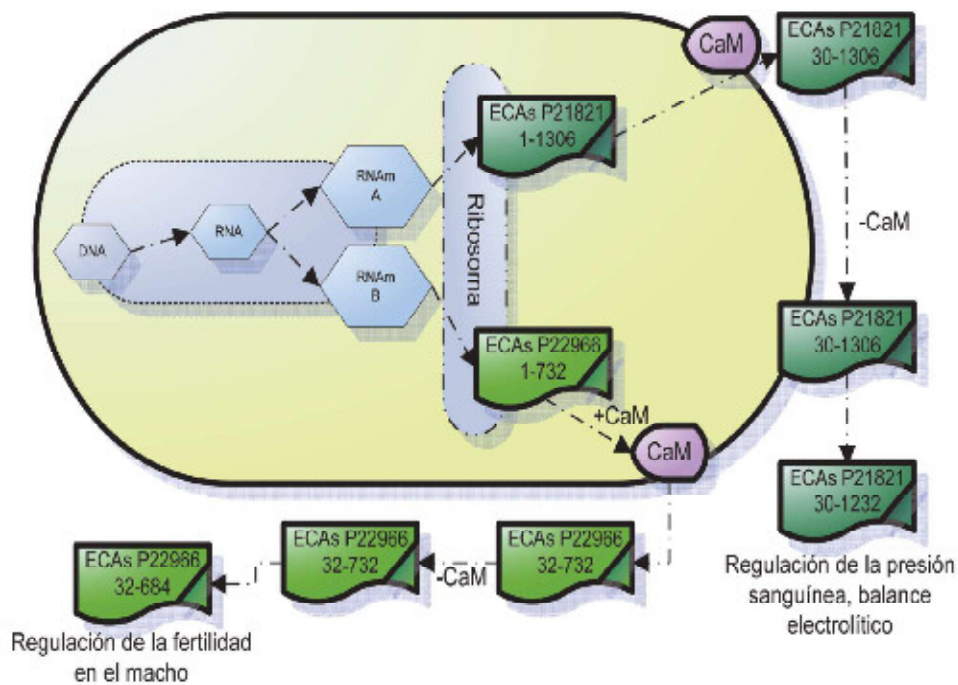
CaM

ECAs P21821
30-1306

ECAs P21821
1-1306

RNAm
A

DNA

RNA

Ribosoma

RNAm
B

-CaM

ECAs P21821
30-1306

ECAs P22968
1-732

+CaM

CaM

ECAs P21821
30-1232

Regulación de la presión sanguínea, balance electrolítico

ECAs P22966
32-684

ECAs P22966
32-732

-CaM

ECAs P22966
32-732

Regulación de la fertilidad en el macho